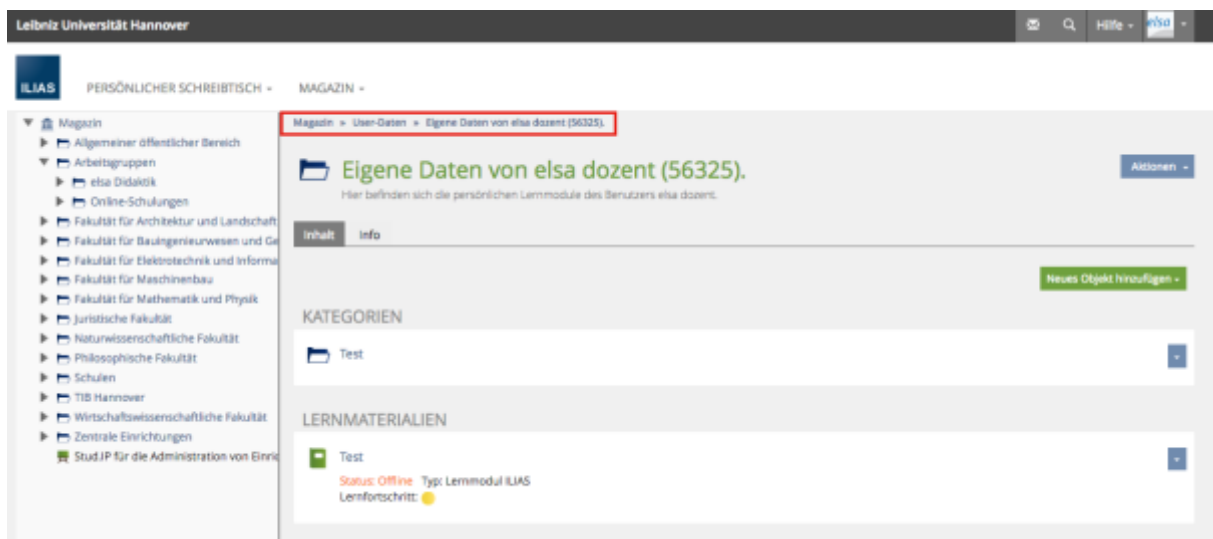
Leibniz Universität Hannover

Hilfe elsa

ILIAS PERSÖNLICHER SCHREIBTISCH MAGAZIN

Magazin
Allgemeiner öffentlicher Bereich
Arbeitsgruppen
elsa Didaktik
Online-Schulungen
Fakultät für Architektur und Landschaft
Fakultät für Bauingenieurwesen und Ge
Fakultät für Elektrotechnik und Informa
Fakultät für Maschinenbau
Fakultät für Mathematik und Physik
Juristische Fakultät
Naturwissenschaftliche Fakultät
Philosophische Fakultät
Schulen
TIB Hannover
Wirtschaftswissenschaftliche Fakultät
Zentrale Einrichtungen
Stud.IP für die Administration von Einric

Magazin » User-Daten » Eigene Daten von elsa dozent (56325).

Eigene Daten von elsa dozent (56325).

Hier befinden sich die persönlichen Lernmodule des Benutzers elsa dozent.

Aktionen

Inhalt Info

Neues Objekt hinzufügen

KATEGORIEN

Test

LERNMATERIALIEN

Test
Status: Offline Typ: Lernmodul ILIAS
Lernfortschritt: